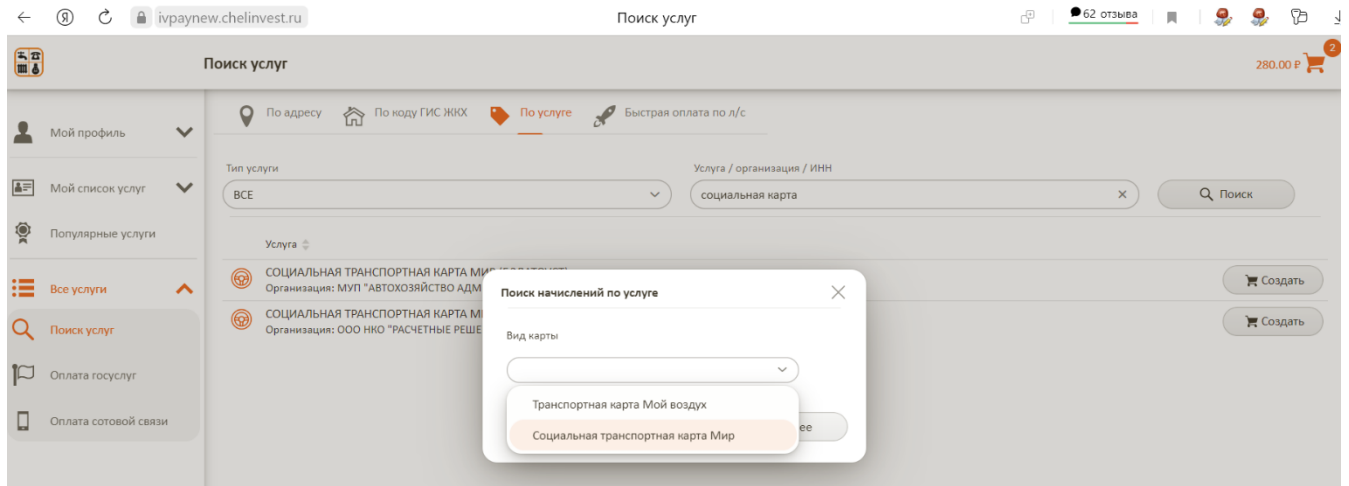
ivpaynew.chelinvest.ru

Поиск услуг

62 отзыва

Поиск услуг

280.00 ₽

2

Мой профиль

Мой список услуг

Популярные услуги

Все услуги

Поиск услуг

Оплата госуслуг

Оплата сотовой связи

По адресу

По коду ГИС ЖКХ

По услуге

Быстрая оплата по л/с

Тип услуги

ВСЕ

Услуга / организация / ИНН

социальная карта

Поиск

Услуга

СОЦИАЛЬНАЯ ТРАНСПОРТНАЯ КАРТА МИР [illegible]

Организация: МУП "АВТОХОЗЯЙСТВО АДМ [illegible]

Создать

СОЦИАЛЬНАЯ ТРАНСПОРТНАЯ КАРТА М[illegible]

Организация: ООО НКО "РАСЧЕТНЫЕ РЕШЕ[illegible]

Создать

Поиск начислений по услуге

Вид карты

Транспортная карта Мой воздух

Социальная транспортная карта Мир

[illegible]ее